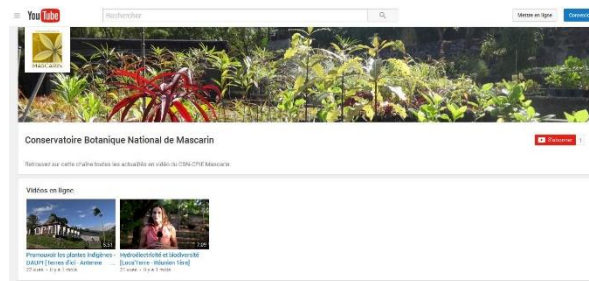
YouTube
Rechercher
Mettre en ligne
Connexion
MASCARIN
Conservatoire Botanique National de Mascarin
S'abonner
Retrouvez sur cette chaîne toutes les actualités en vidéo du CBN-CPIE Mascarin
Vidéos en ligne
5:31
Promouvoir les plantes indigènes - UAUPI [Terres d'ici - Antenne
22 vues • Il y a 1 mois
7:05
Hydroélectricité et biodiversité [Luca'Terre - Réunion 1ère]
21 vues • Il y a 1 mois